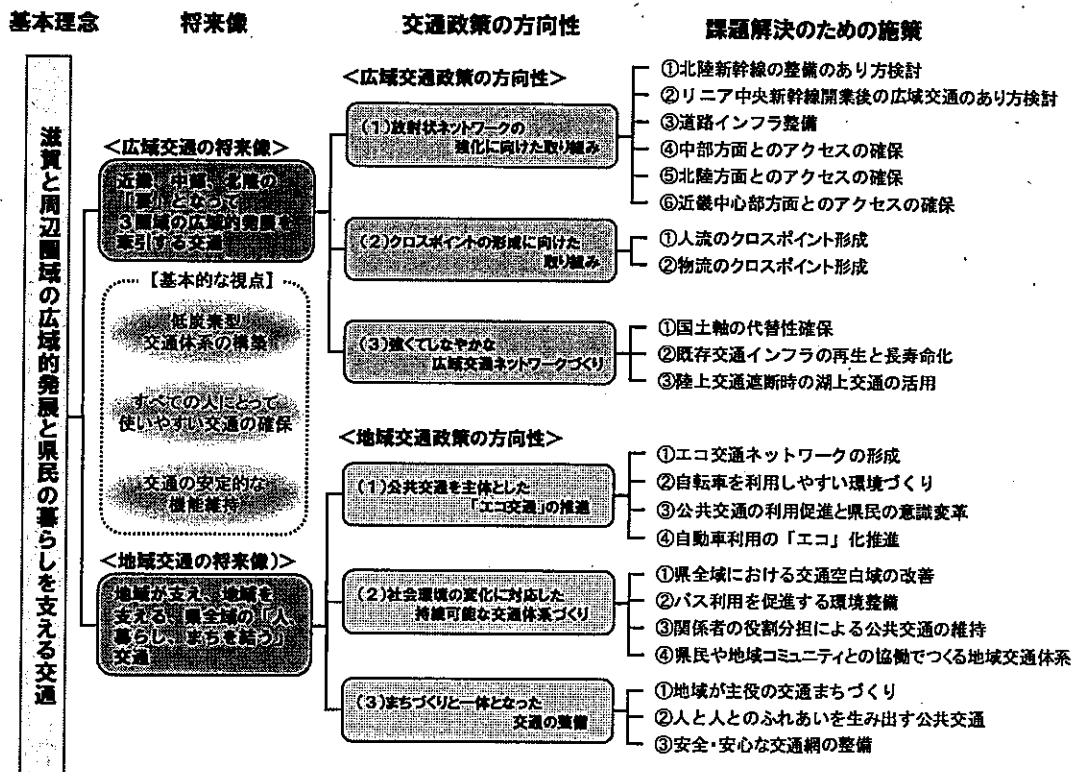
基本理念

滋賀と周辺圏域の広域的発展と県民の暮らしを支える交通

将来像

<広域交通の将来像>

近畿、中部、北陸の「要」となって3圏域の広域的発展を牽引する交通

【基本的な視点】

低炭素型交通体系の構築

すべての人にとって使いやすい交通の確保

交通の安定的な機能維持

<地域交通の将来像)>

地域が支え、地域を支える、県全域の「人、暮らし、まちを結ぶ」交通

交通政策の方向性

<広域交通政策の方向性>

(1)放射状ネットワークの強化に向けた取り組み

(2)クロスポイントの形成に向けた取り組み

(3)強くてしなやかな広域交通ネットワークづくり

<地域交通政策の方向性>

(1)公共交通を主体とした「エコ交通」の推進

(2)社会環境の変化に対応した持続可能な交通体系づくり

(3)まちづくりと一体となった交通の整備

課題解決のための施策

①北陸新幹線の整備のあり方検討
②リニア中央新幹線開業後の広域交通のあり方検討
③道路インフラ整備
④中部方面とのアクセスの確保
⑤北陸方面とのアクセスの確保
⑥近畿中心部方面とのアクセスの確保

①人流のクロスポイント形成
②物流のクロスポイント形成

①国土軸の代替性確保
②既存交通インフラの再生と長寿命化
③陸上交通遮断時の湖上交通の活用

①エコ交通ネットワークの形成
②自転車を利用しやすい環境づくり
③公共交通の利用促進と県民の意識変革
④自動車利用の「エコ」化推進

①県全域における交通空白域の改善
②バス利用を促進する環境整備
③関係者の役割分担による公共交通の維持
④県民や地域コミュニティとの協働でつくる地域交通体系

①地域が主役の交通まちづくり
②人と人とのふれあいを生み出す公共交通
③安全・安心な交通網の整備